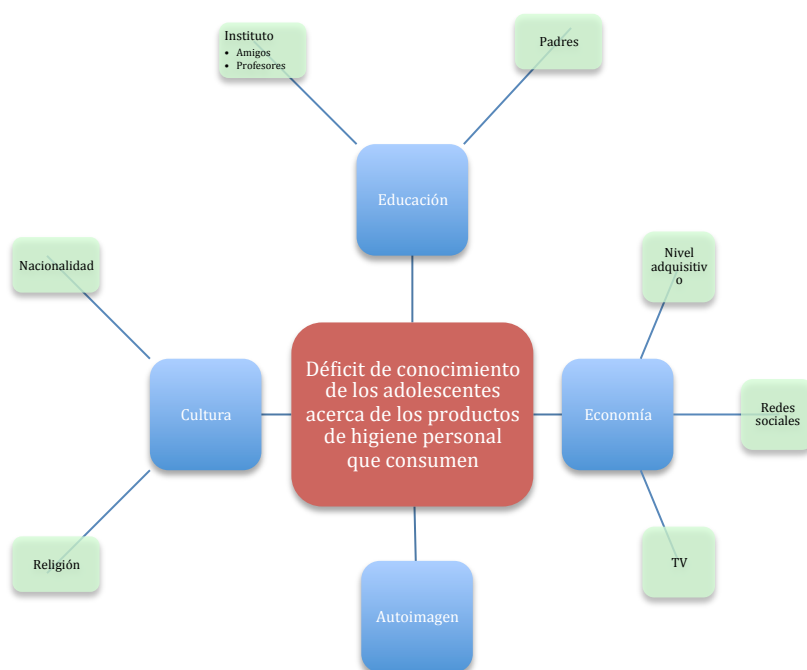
Instituto
• Amigos
• Profesores

Padres

Educación

Nacionalidad

Nivel adquisitiv o

Déficit de conocimiento de los adolescentes acerca de los productos de higiene personal que consumen

Cultura

Economía

Redes sociales

Religión

TV

Autoimagen